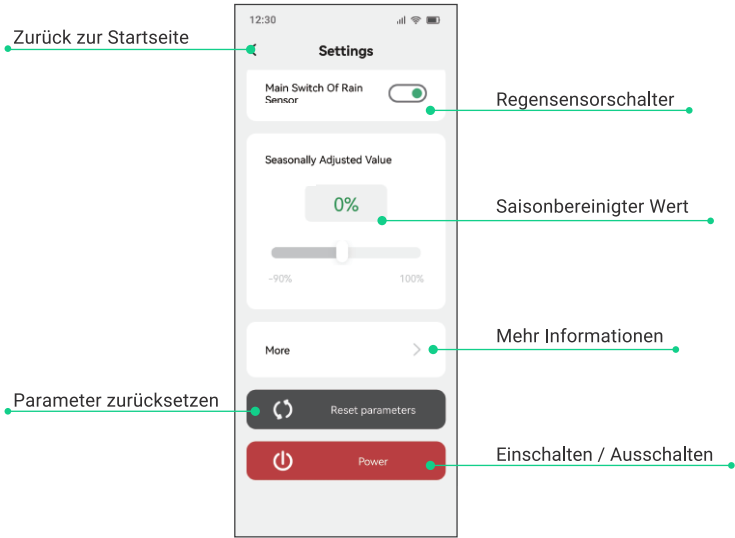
12:30

Zurück zur Startseite

Settings

Main Switch Of Rain Sensor

Regensensorschalter

Seasonally Adjusted Value

0%

Saisonbereinigter Wert

-90%

100%

More

Mehr Informationen

Parameter zurücksetzen

Reset parameters

Power

Einschalten / Ausschalten